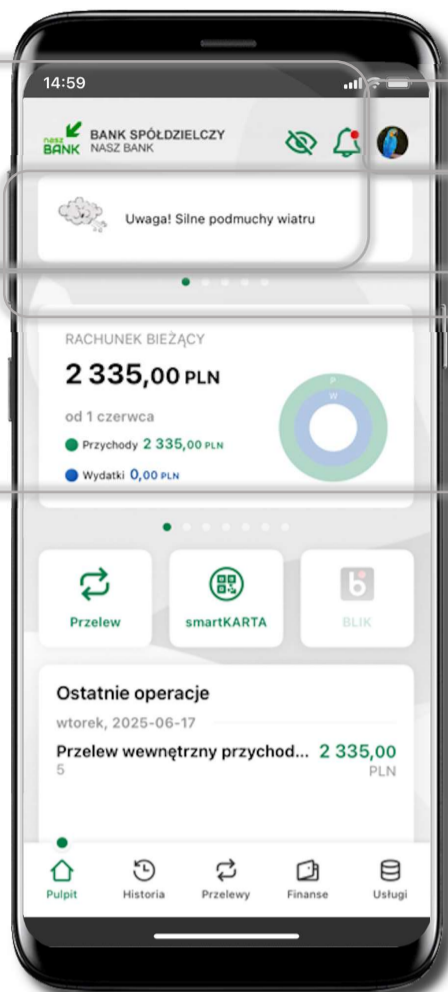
14:59

nasz BANK BANK SPÓŁDZIELCZY NASZ BANK

Uwaga! Silne podmuchy wiatru

RACHUNEK BIEŻĄCY

2 335,00 PLN

od 1 czerwca

Przychody 2 335,00 PLN

Wydatki 0,00 PLN

P

W

Przelew

smartKARTA

BLIK

Ostatnie operacje

wtorek, 2025-06-17

Przelew wewnętrzny przychod... 2 335,00

5

PLN

Pulpit

Historia

Przelewy

Finanse

Usługi